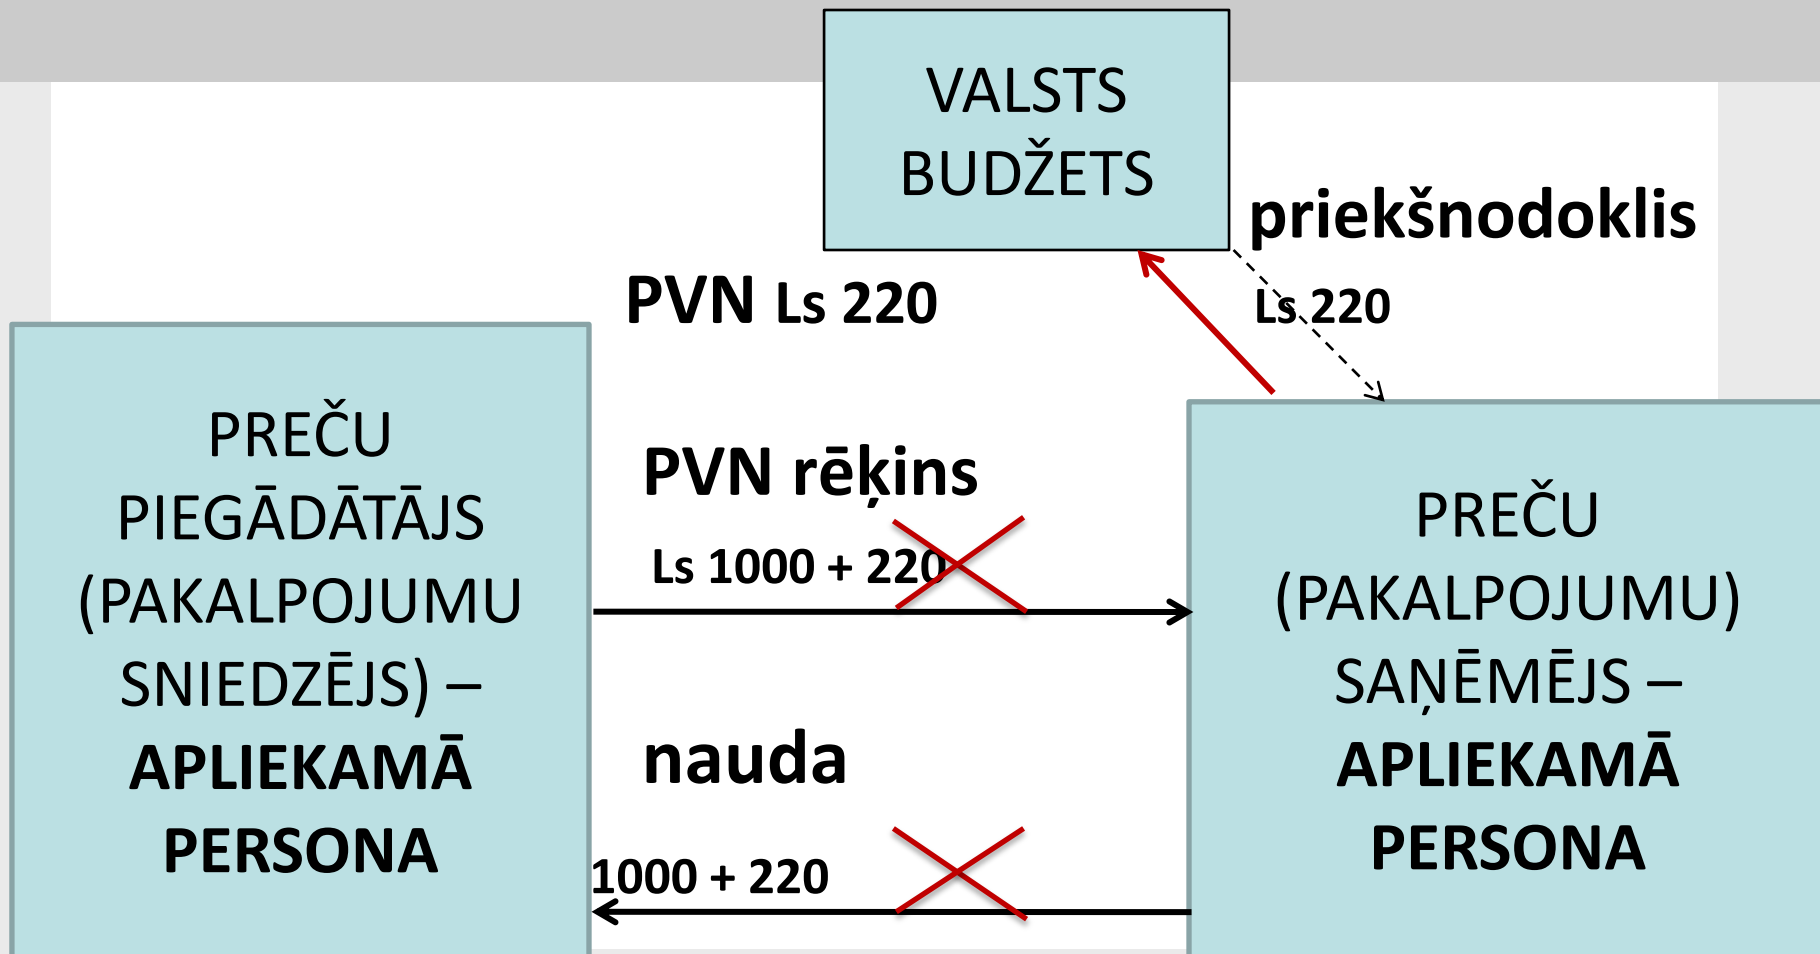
VALSTS BUDŽETS

priekšnodoklis

PVN Ls 220

Ls 220

PREČU PIEGĀDĀTĀJS (PAKALPOJUMU SNIEDZĒJS) – APLIEKAMĀ PERSONA

PVN rēķins

Ls 1000 + 220

nauda

1000 + 220

PREČU (PAKALPOJUMU) SAŅĒMĒJS – APLIEKAMĀ PERSONA